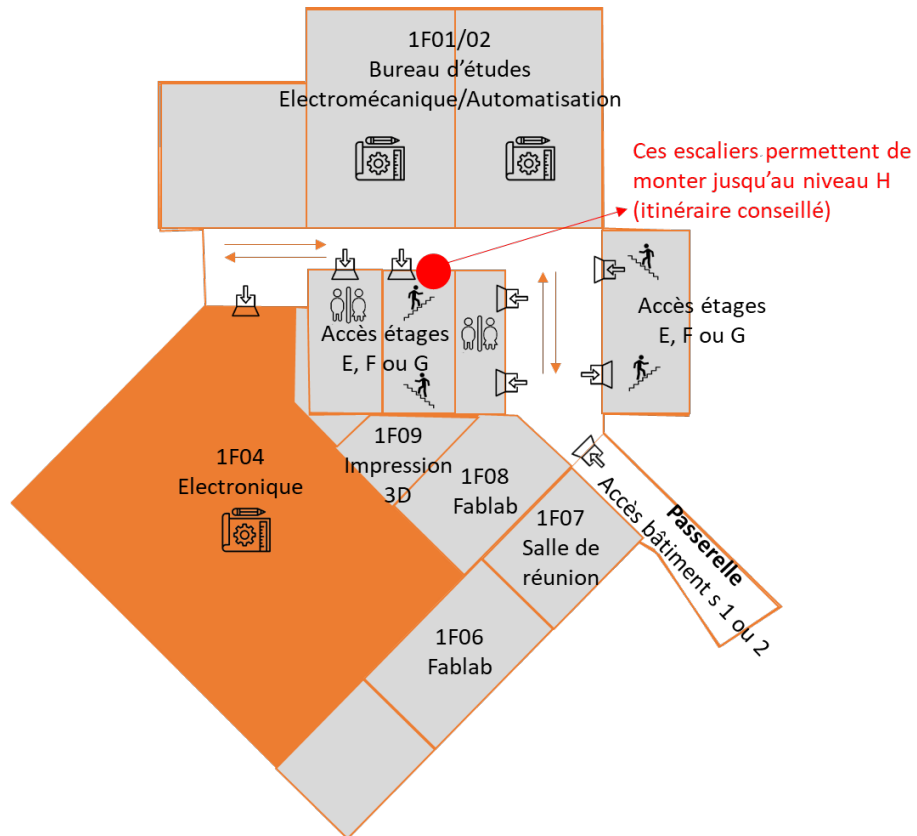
1F01/02
Bureau d'études
Electromécanique/Automatisation

Ces escaliers permettent de monter jusqu'au niveau H (itinéraire conseillé)

Accès étages
E, F ou G

Accès étages
E, F ou G

1F09
Impression
3D

1F08
Fablab

1F04
Electronique

1F07
Salle de
réunion

Passerelle
Accès bâtiment s 1 ou 2

1F06
Fablab